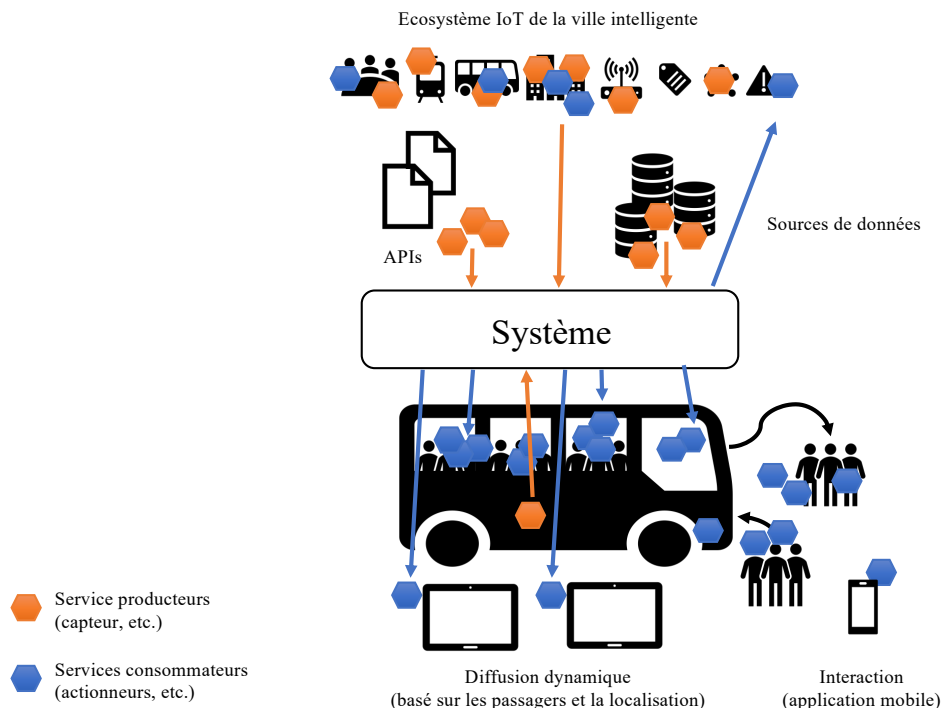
Ecosystème IoT de la ville intelligente

APIs

Sources de données

Système

Service producteurs (capteur, etc.)

Services consommateurs (actionneurs, etc.)

Diffusion dynamique (basé sur les passagers et la localisation)

Interaction (application mobile)